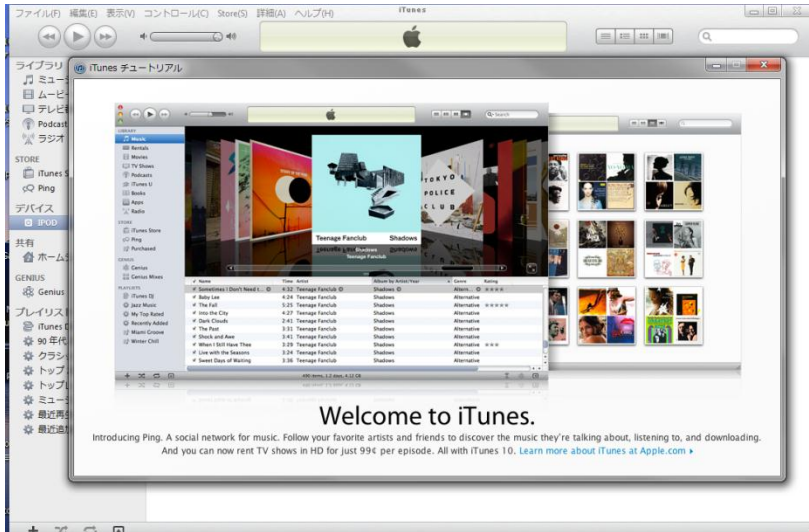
ファイル(F) 編集(E) 表示(V) コントロール(C) Store(S) 詳細(A) ヘルプ(H)

iTunes

ライブラリ
ミュー
ムービー
テレビ
Podcast
ラジオ

STORE
iTunes
Ping

デバイス
IPOD

共有
ホーム

GENIUS
Genius

プレイリス
iTunes
90 年代
クラシ
トップ
トップ
ミュー
最近再
最近追

iTunes チュートリアル

LIBRARY
Music
Rentals
Movies
TV Shows
Podcasts
iTunes U
Books
Apps
Radio

STORE
iTunes Store
Ping
Purchased

GENIUS
Genius
Genius Mixes

PLAYLISTS
iTunes DJ
Jazz Music
My Top Rated
Recently Added
Miami Groove
Winter Chill

TOKYO POLICE CLUB

Teenage Fanclub Shadows
Shadows
Teenage Fanclub

| Name | Time | Artist | Album by Artist/Year | Genre | Rating |
|---|---|---|---|---|---|
| Sometimes I Don't Need t... | 4:32 | Teenage Fanclub | Shadows | Altern... | ★★★★ |
| Baby Lee | 4:24 | Teenage Fanclub | Shadows | Alternative | |
| The Fall | 4:15 | Teenage Fanclub | Shadows | Alternative | ★★★★★ |
| Into the City | 4:27 | Teenage Fanclub | Shadows | Alternative | |
| Dark Clouds | 2:41 | Teenage Fanclub | Shadows | Alternative | |
| The Past | 3:31 | Teenage Fanclub | Shadows | Alternative | |
| Shock and Awe | 3:41 | Teenage Fanclub | Shadows | Alternative | |
| When I Still Have Thee | 3:29 | Teenage Fanclub | Shadows | Alternative | ★★★ |
| Live with the Seasons | 3:24 | Teenage Fanclub | Shadows | Alternative | |
| Sweet Days of Waiting | 3:36 | Teenage Fanclub | Shadows | Alternative | |

Welcome to iTunes.

Introducing Ping. A social network for music. Follow your favorite artists and friends to discover the music they're talking about, listening to, and downloading. And you can now rent TV shows in HD for just 99¢ per episode. All with iTunes 10. Learn more about iTunes at Apple.com ›